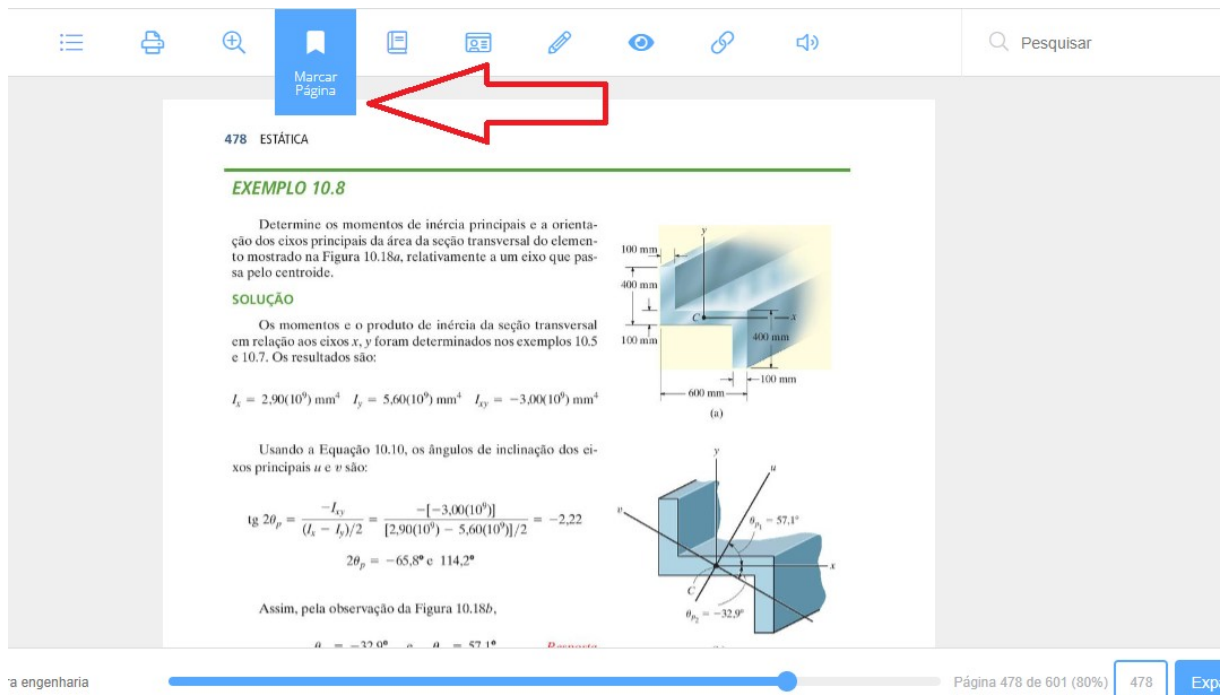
Marcar Página

Pesquisar

478 ESTÁTICA

EXEMPLO 10.8

Determine os momentos de inércia principais e a orientação dos eixos principais da área da seção transversal do elemento mostrado na Figura 10.18a, relativamente a um eixo que passa pelo centroide.

SOLUÇÃO

Os momentos e o produto de inércia da seção transversal em relação aos eixos x, y foram determinados nos exemplos 10.5 e 10.7. Os resultados são:

$I_x = 2{,}90(10^9)\text{ mm}^4 \quad I_y = 5{,}60(10^9)\text{ mm}^4 \quad I_{xy} = -3{,}00(10^9)\text{ mm}^4$

Usando a Equação 10.10, os ângulos de inclinação dos eixos principais u e v são:

$\text{tg } 2\theta_p = \frac{-I_{xy}}{(I_x - I_y)/2} = \frac{-[-3{,}00(10^9)]}{[2{,}90(10^9) - 5{,}60(10^9)]/2} = -2{,}22$

$2\theta_p = -65{,}8° \text{ e } 114{,}2°$

Assim, pela observação da Figura 10.18b,

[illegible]

100 mm
400 mm
100 mm
C
x
y
400 mm
100 mm
600 mm
(a)

y
u
v
$\theta_{p_1} = 57{,}1°$
x
C
$\theta_{p_2} = -32{,}9°$

ra engenharia
Página 478 de 601 (80%)
478
Exp